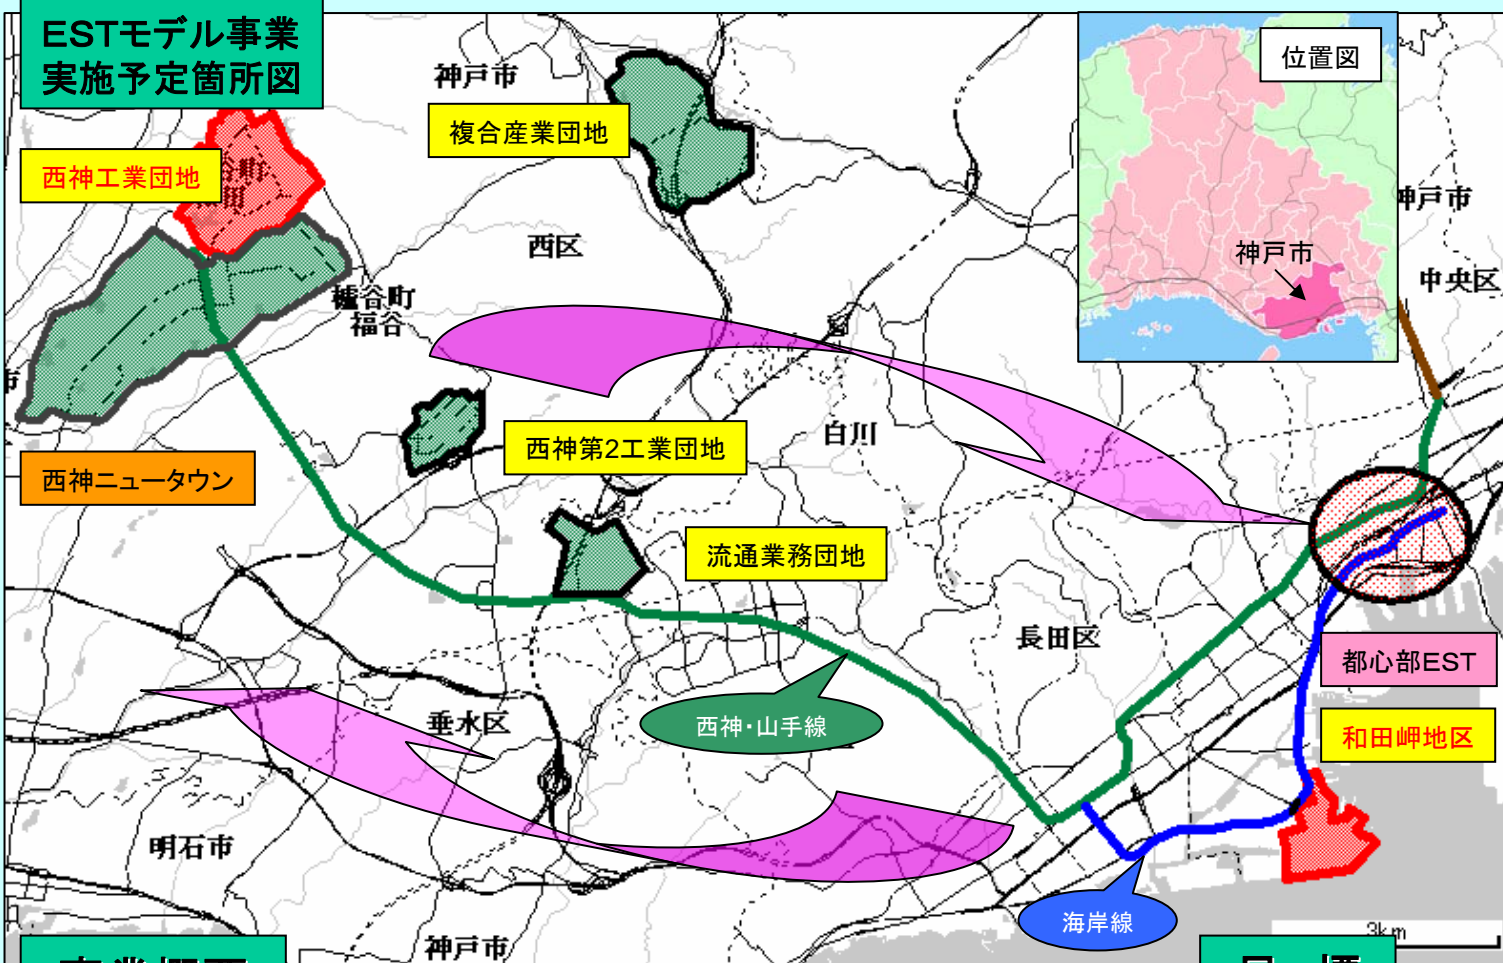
ESTモデル事業
実施予定箇所図

神戸市

複合産業団地

西神工業団地

西区

櫨谷町
福谷

西神第2工業団地

白川

西神ニュータウン

流通業務団地

長田区

垂水区

西神・山手線

明石市

神戸市

海岸線

位置図

神戸市

神戸市

中央区

都心部EST

和田岬地区

3km